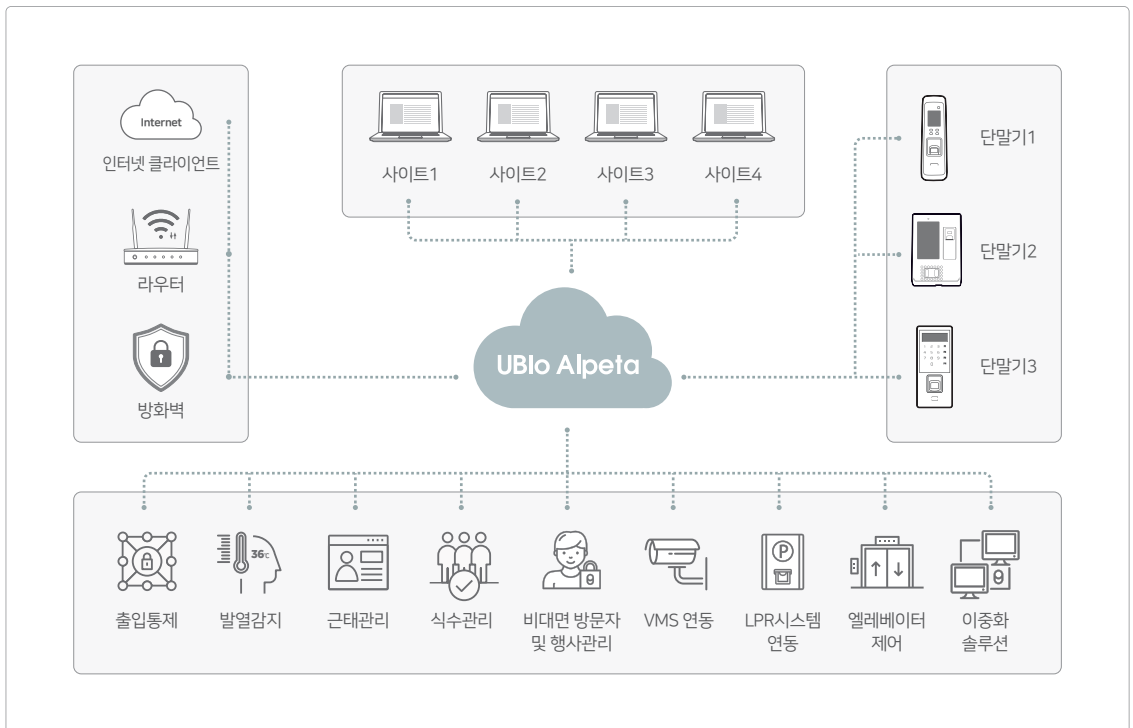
Internet

인터넷 클라이언트

라우터

방화벽

사이트1

사이트2

사이트3

사이트4

단말기1

단말기2

단말기3

UBIo Alpeta

36c

출입통제

발열감지

근태관리

식수관리

비대면 방문자 및 행사관리

VMS 연동

LPR시스템 연동

엘레베이터 제어

이중화 솔루션